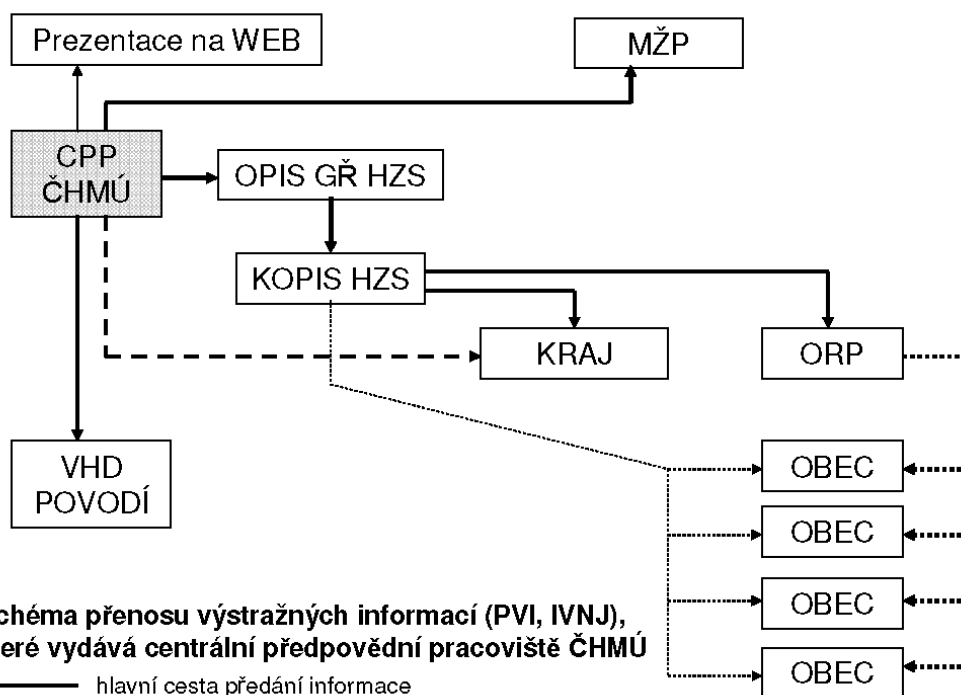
Prezentace na WEB

MŽP

CPP ČHMÚ

OPIS GŘ HZS

KOPIS HZS

KRAJ

ORP

VHD POVODÍ

OBEC

OBEC

OBEC

OBEC

chéma přenosu výstražných informací (PVI, IVNJ), eré vydává centrální předpovědní pracoviště ČHMÚ

hlavní cesta předání informace